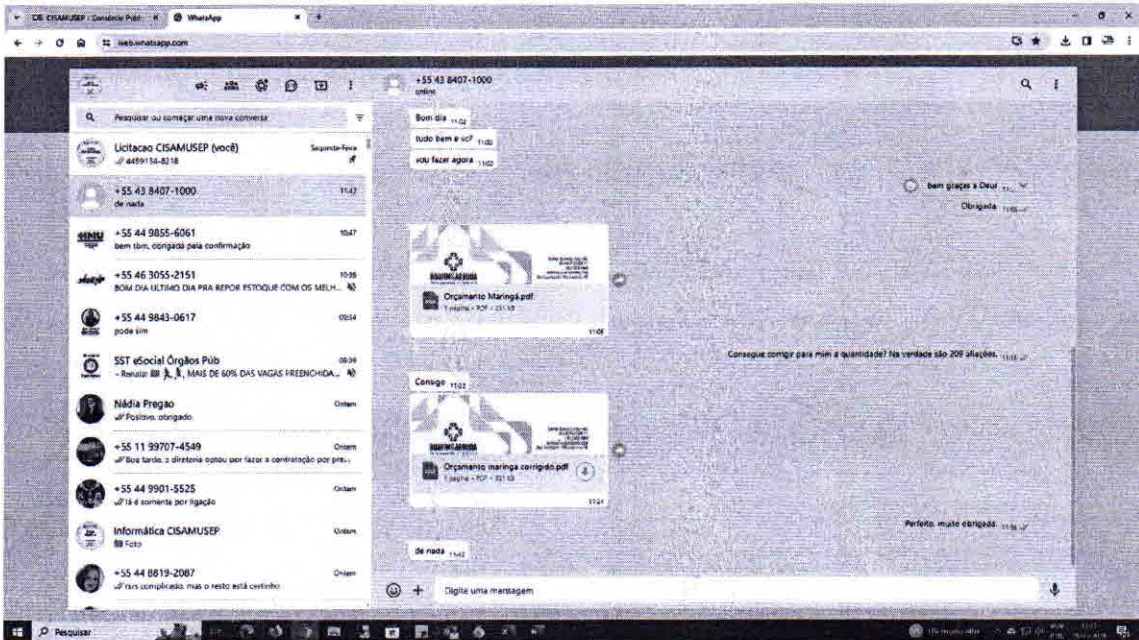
CIE CISAMUSEP · Consórcio Públ × WhatsApp ×

web.whatsapp.com

Pesquisar ou começar uma nova conversa

Licitacao CISAMUSEP (você)
Segunda-feira
4499134-8218

+55 43 8407-1000
11:42
de nada

+55 44 9855-6061
10:47
bem tbm, obrigada pela confirmação

+55 46 3055-2151
10:39
BOM DIA ULTIMO DIA PRA REPOR ESTOQUE COM OS MELH...

+55 44 9843-0617
09:34
pode sim

SST eSocial Órgãos Púb
08:09
~ Renata: MAIS DE 60% DAS VAGAS PREENCHIDA...

Nádia Pregao
Ontem
Positivo, obrigado

+55 11 99707-4549
Ontem
Boa tarde, a diretoria optou por fazer a contratação por pre...

+55 44 9901-5525
Ontem
lá é somente por ligação

Informática CISAMUSEP
Ontem
Foto

+55 44 8819-2087
Ontem
rsrs complicado, mas o resto está certinho

+55 43 8407-1000
online

Bom dia 11:02
tudo bem e vc? 11:02
vou fazer agora 11:02

bem graças a Deus 11:...
Obrigada 11:0...

Orçamento Maringá.pdf
1 página • PDF • 231 kB
11:08

Consegue corrigir para mim a quantidade? Na verdade são 209 afiações. 11:10

Consigo 11:12

Orçamento maringá corrigido.pdf
1 página • PDF • 231 kB
11:21

Perfeito, muito obrigada. 11:38

de nada 11:42

Digite uma mensagem

Pesquisar